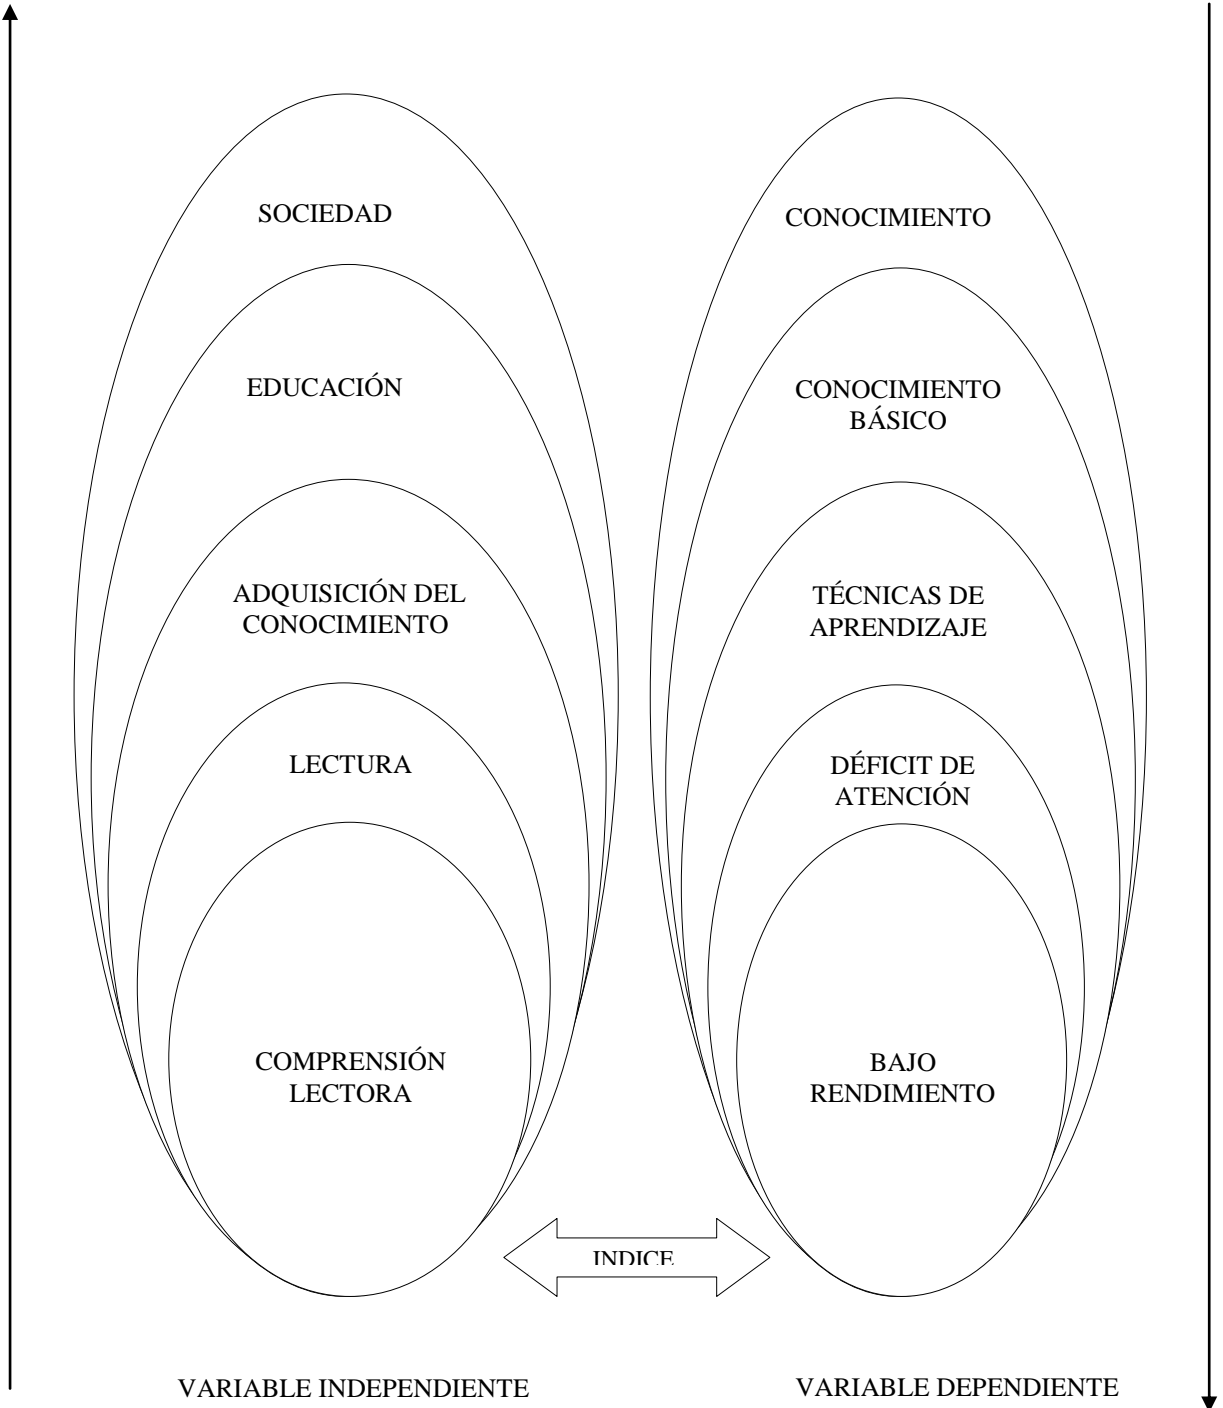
SOCIEDAD

EDUCACIÓN

ADQUISICIÓN DEL CONOCIMIENTO

LECTURA

COMPRENSIÓN LECTORA

CONOCIMIENTO

CONOCIMIENTO BÁSICO

TÉCNICAS DE APRENDIZAJE

DÉFICIT DE ATENCIÓN

BAJO RENDIMIENTO

INDICE

VARIABLE INDEPENDIENTE

VARIABLE DEPENDIENTE